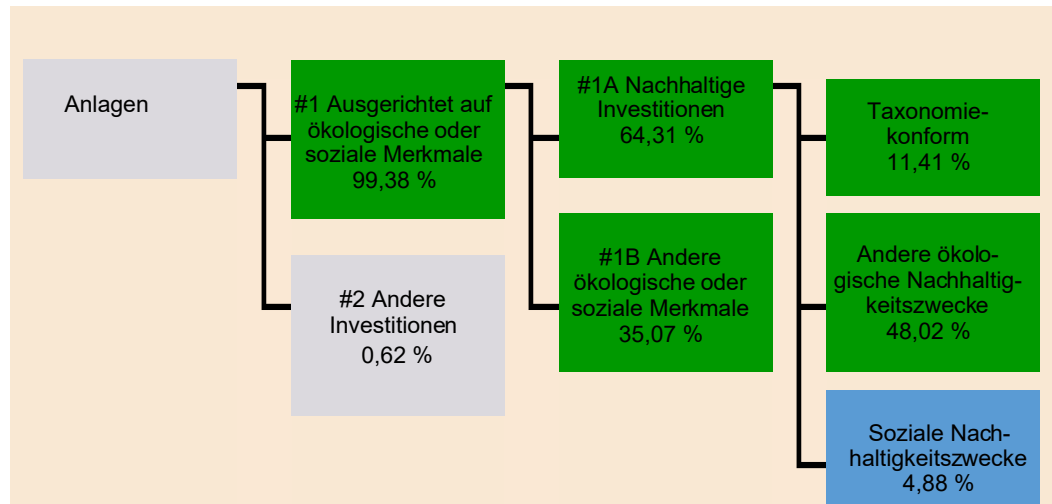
Anlagen

#1 Ausgerichtet auf ökologische oder soziale Merkmale 99,38 %

#2 Andere Investitionen 0,62 %

#1A Nachhaltige Investitionen 64,31 %

#1B Andere ökologische oder soziale Merkmale 35,07 %

Taxonomiekonform 11,41 %

Andere ökologische Nachhaltigkeitszwecke 48,02 %

Soziale Nachhaltigkeitszwecke 4,88 %